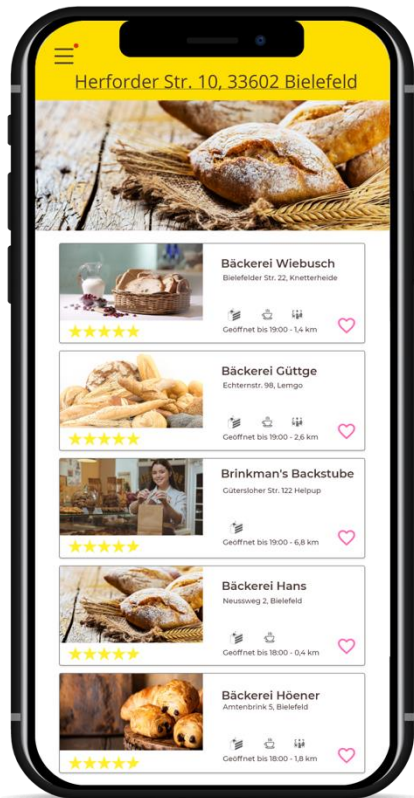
Herforder Str. 10, 33602 Bielefeld

Bäckerei Wiebusch
Bielefelder Str. 22, Knetterheide
Geöffnet bis 19:00 - 1,4 km

Bäckerei Güttge
Echternstr. 98, Lemgo
Geöffnet bis 19:00 - 2,6 km

Brinkman's Backstube
Gütersloher Str. 122 Helpup
Geöffnet bis 19:00 - 6,8 km

Bäckerei Hans
Neusweg 2, Bielefeld
Geöffnet bis 18:00 - 0,4 km

Bäckerei Höener
Amtenbrink 5, Bielefeld
Geöffnet bis 18:00 - 1,8 km